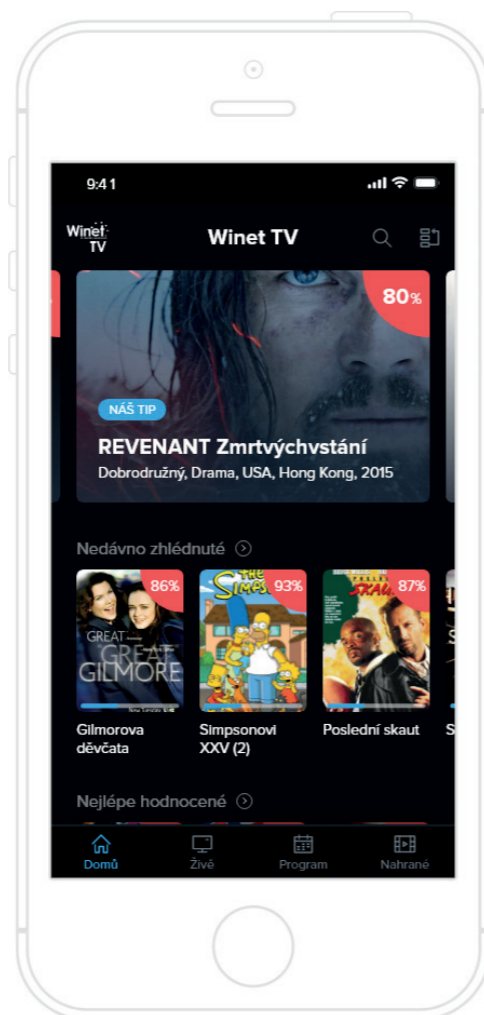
9:41

Winet TV

Winet TV

80%

NÁŠ TIP

REVENANT Zmrtvýchvstání

Dobrodružný, Drama, USA, Hong Kong, 2015

Nedávno zhlédnuté

86%

GREAT GILMORE

Gilmorova děvčata

93%

THE Simpsons

Simpsonovi XXV (2)

87%

Poslední skaut

Nejlépe hodnocené

Domů

Živě

Program

Nahrané